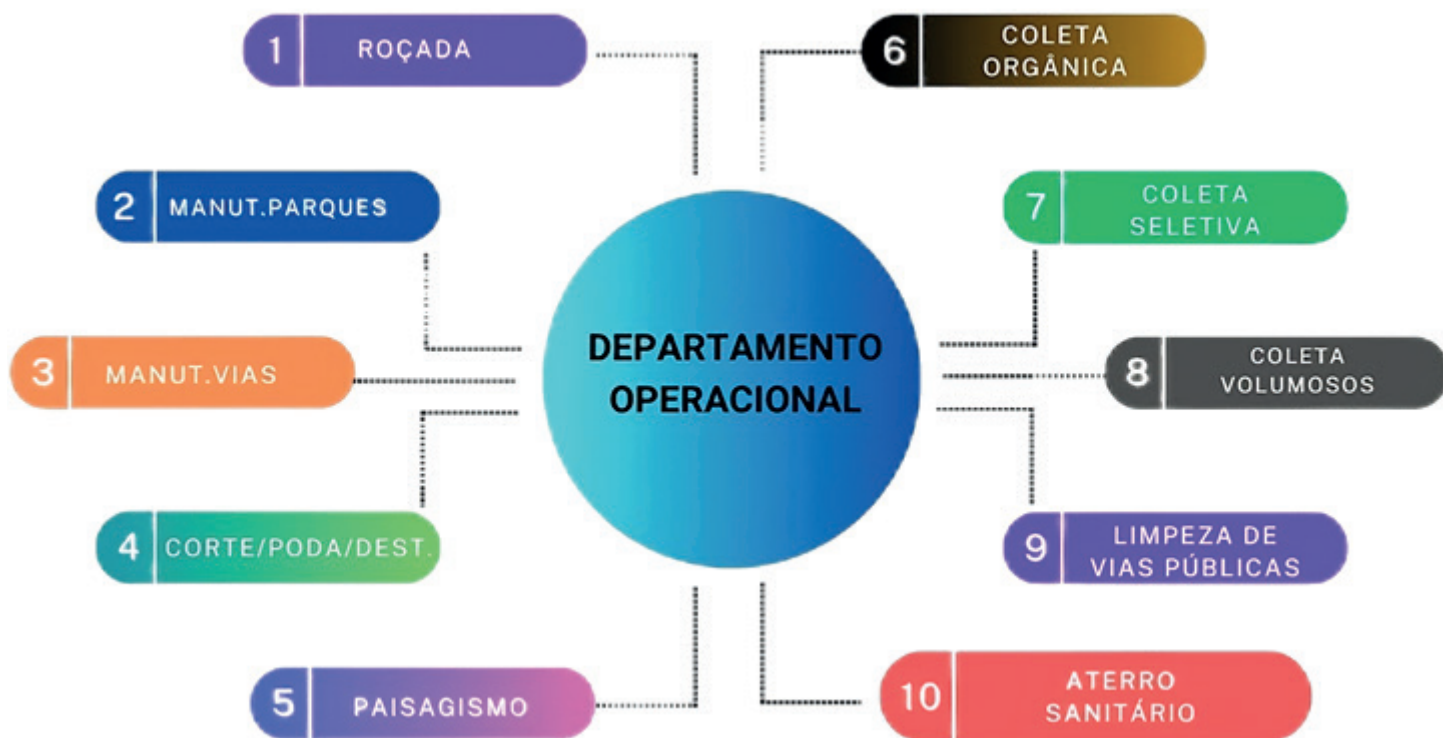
DEPARTAMENTO OPERACIONAL

1 ROÇADA

2 MANUT.PARQUES

3 MANUT.VIAS

4 CORTE/PODA/DEST.

5 PAISAGISMO

6 COLETA ORGÂNICA

7 COLETA SELETIVA

8 COLETA VOLUMOSOS

9 LIMPEZA DE VIAS PÚBLICAS

10 ATERRO SANITÁRIO